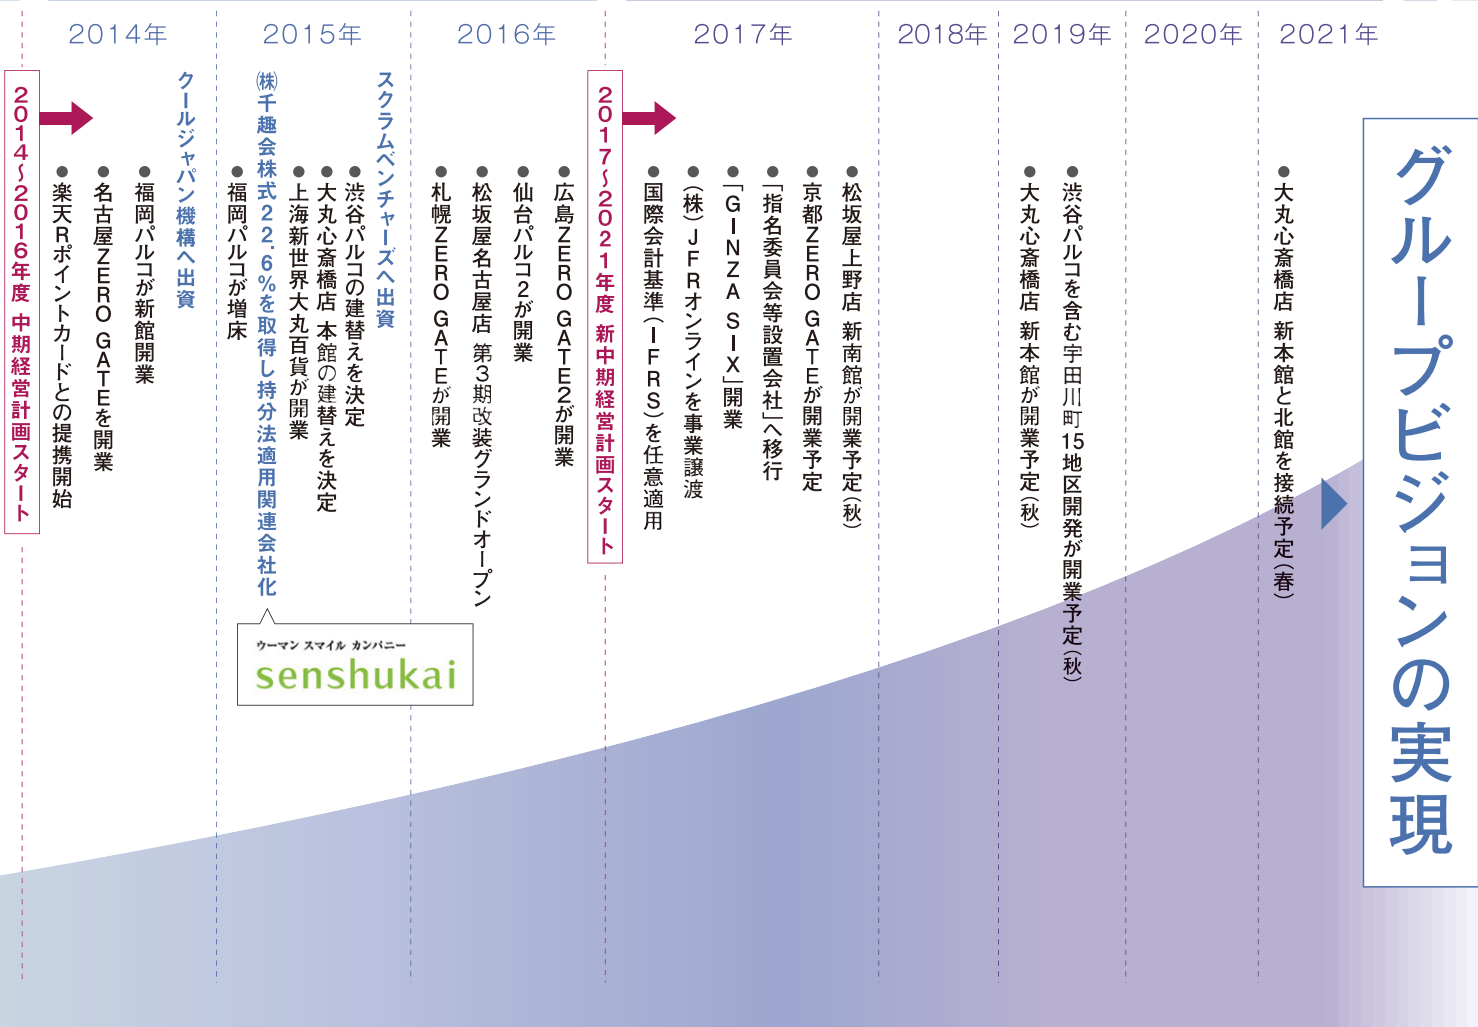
2014年

2014~2016年度 中期経営計画スタート

●楽天Rポイントカードとの提携開始

●名古屋ZERO GATEを開業

●福岡パルコが新館開業

クールジャパン機構へ出資

2015年

スクラムベンチャーズへ出資

●渋谷パルコの建替えを決定

●大丸心斎橋店 本館の建替えを決定

●上海新世界大丸百貨が開業

㈱千趣会株式22.6%を取得し持分法適用関連会社化

●福岡パルコが増床

ウーマン スマイル カンパニー
senshukai

2016年

●札幌ZERO GATEが開業

●松坂屋名古屋店 第3期改装グランドオープン

●仙台パルコ2が開業

●広島ZERO GATE2が開業

2017年

2017~2021年度 新中期経営計画スタート

●国際会計基準(IFRS)を任意適用

●(株)JFRオンラインを事業譲渡

●「GINZA SIX」開業

●「指名委員会等設置会社」へ移行

●京都ZERO GATEが開業予定

●松坂屋上野店 新南館が開業予定(秋)

2018年

2019年

●大丸心斎橋店 新本館が開業予定(秋)

●渋谷パルコを含む宇田川町15地区開発が開業予定(秋)

2020年

2021年

●大丸心斎橋店 新本館と北館を接続予定(春)

グループビジョンの実現